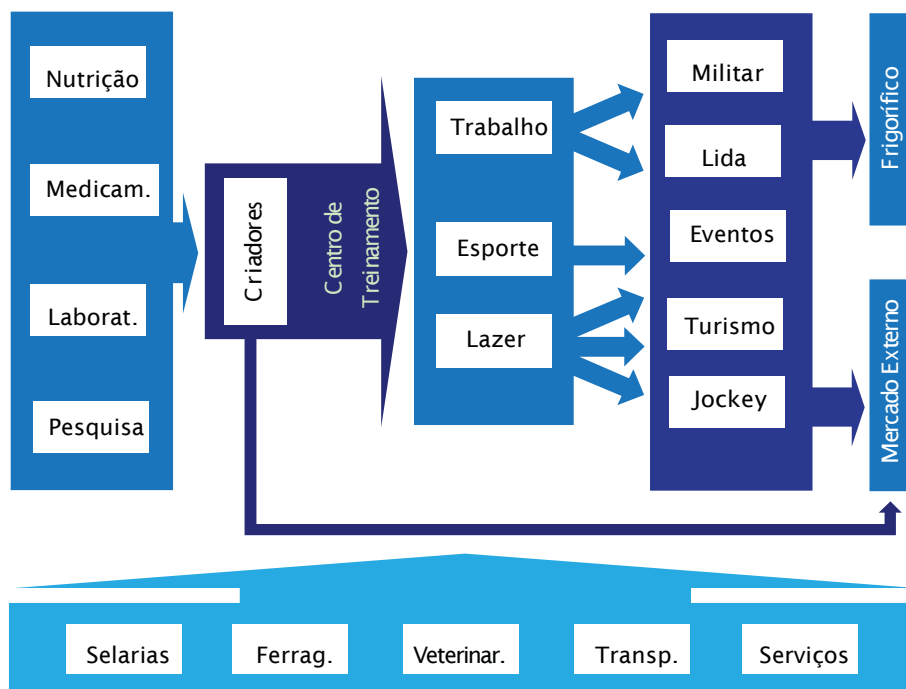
Nutrição

Medicam.

Laborat.

Pesquisa

Criadores

Centro de Treinamento

Trabalho

Esporte

Lazer

Militar

Lida

Eventos

Turismo

Jockey

Frigorífico

Mercado Externo

Selarias

Ferrag.

Veterinar.

Transp.

Serviços